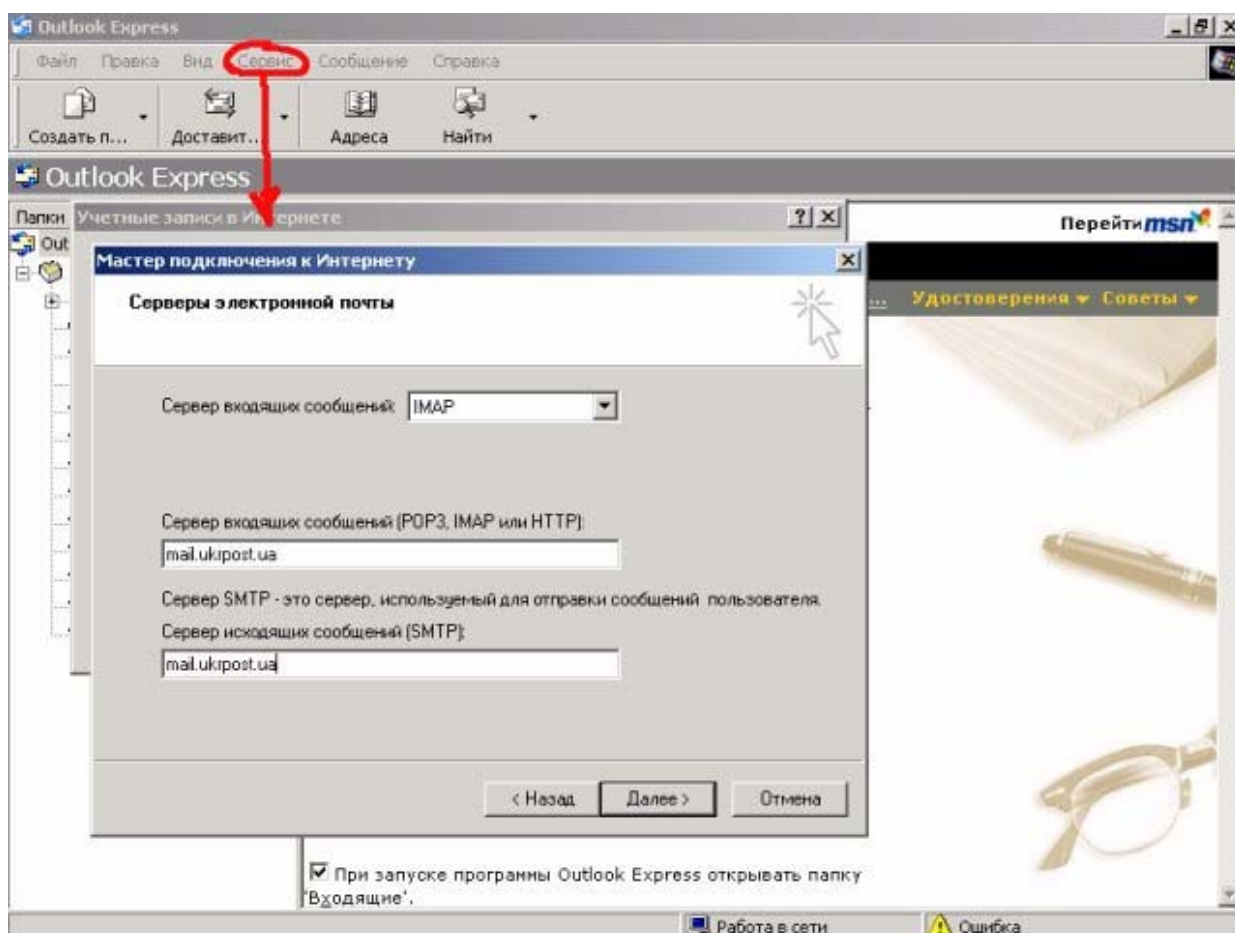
Outlook Express

Файл Правка Вид Сервис Сообщение Справка

Создать п... Доставит... Адреса Найти

Outlook Express

Папки Учетные записи в Интернете ? X

Out

Перейти msn

Мастер подключения к Интернету X

Серверы электронной почты

... Удостоверения ▾ Советы ▾

Сервер входящих сообщений: IMAP

Сервер входящих сообщений (POP3, IMAP или HTTP):

mail.ukrpost.ua

Сервер SMTP - это сервер, используемый для отправки сообщений пользователя.

Сервер исходящих сообщений (SMTP):

mail.ukrpost.ua

< Назад Далее > Отмена

☑ При запуске программы Outlook Express открывать папку "Входящие".

Работа в сети Ошибка